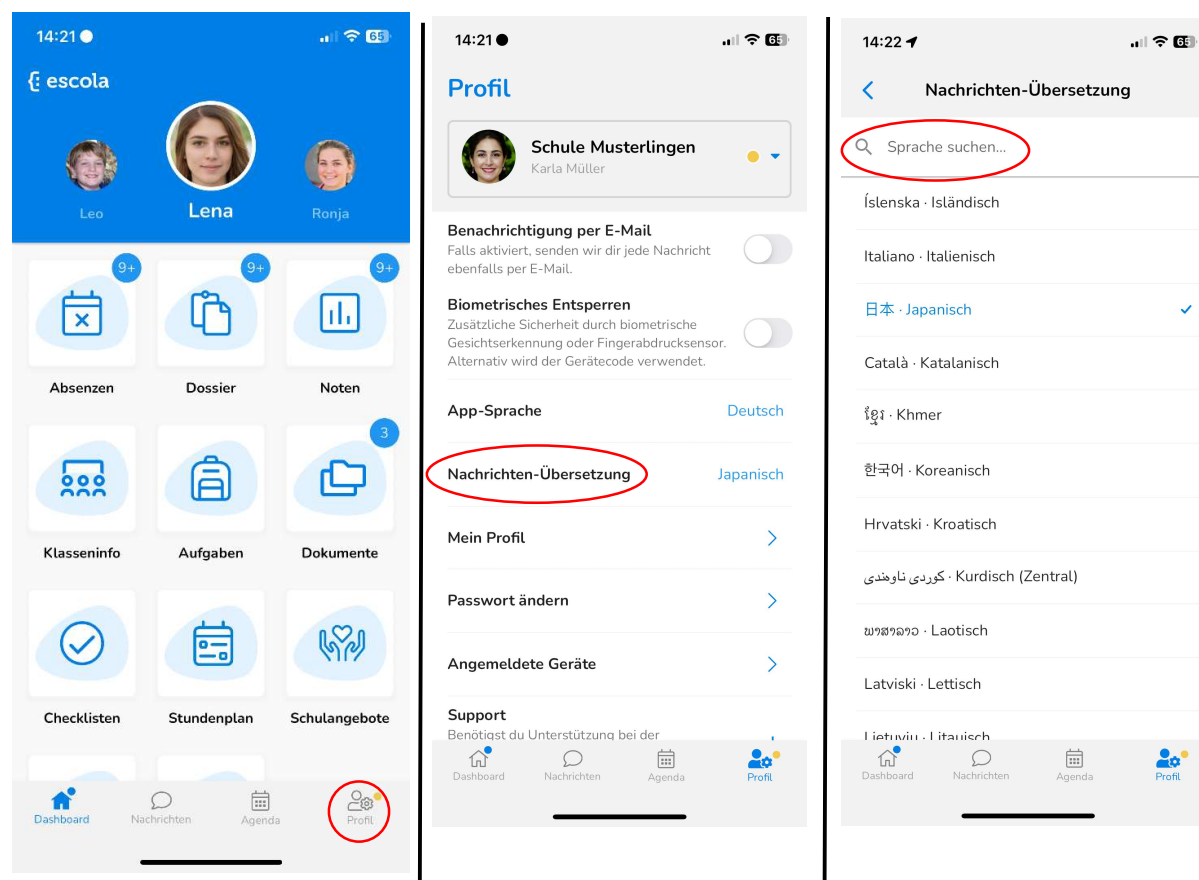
14:21

65

escola

Leo

Lena

Ronja

9+

Absenzen

9+

Dossier

9+

Noten

Klasseninfo

Aufgaben

3

Dokumente

Checklisten

Stundenplan

Schulangebote

Dashboard

Nachrichten

Agenda

Profil

14:21

65

Profil

Schule Musterlingen

Karla Müller

Benachrichtigung per E-Mail

Falls aktiviert, senden wir dir jede Nachricht ebenfalls per E-Mail.

Biometrisches Entsperren

Zusätzliche Sicherheit durch biometrische Gesichtserkennung oder Fingerabdrucksensor. Alternativ wird der Gerätecode verwendet.

App-Sprache

Deutsch

Nachrichten-Übersetzung

Japanisch

Mein Profil

Passwort ändern

Angemeldete Geräte

Support

Benötigst du Unterstützung bei der

Dashboard

Nachrichten

Agenda

Profil

14:22

65

Nachrichten-Übersetzung

Sprache suchen...

Íslenska · Isländisch

Italiano · Italienisch

日本 · Japanisch

Català · Katalanisch

ខ្មែរ · Khmer

한국어 · Koreanisch

Hrvatski · Kroatisch

کوردی ناوەندی · Kurdisch (Zentral)

ພາສາລາວ · Laotisch

Latviski · Lettisch

Lietuviu · Litauisch

Dashboard

Nachrichten

Agenda

Profil